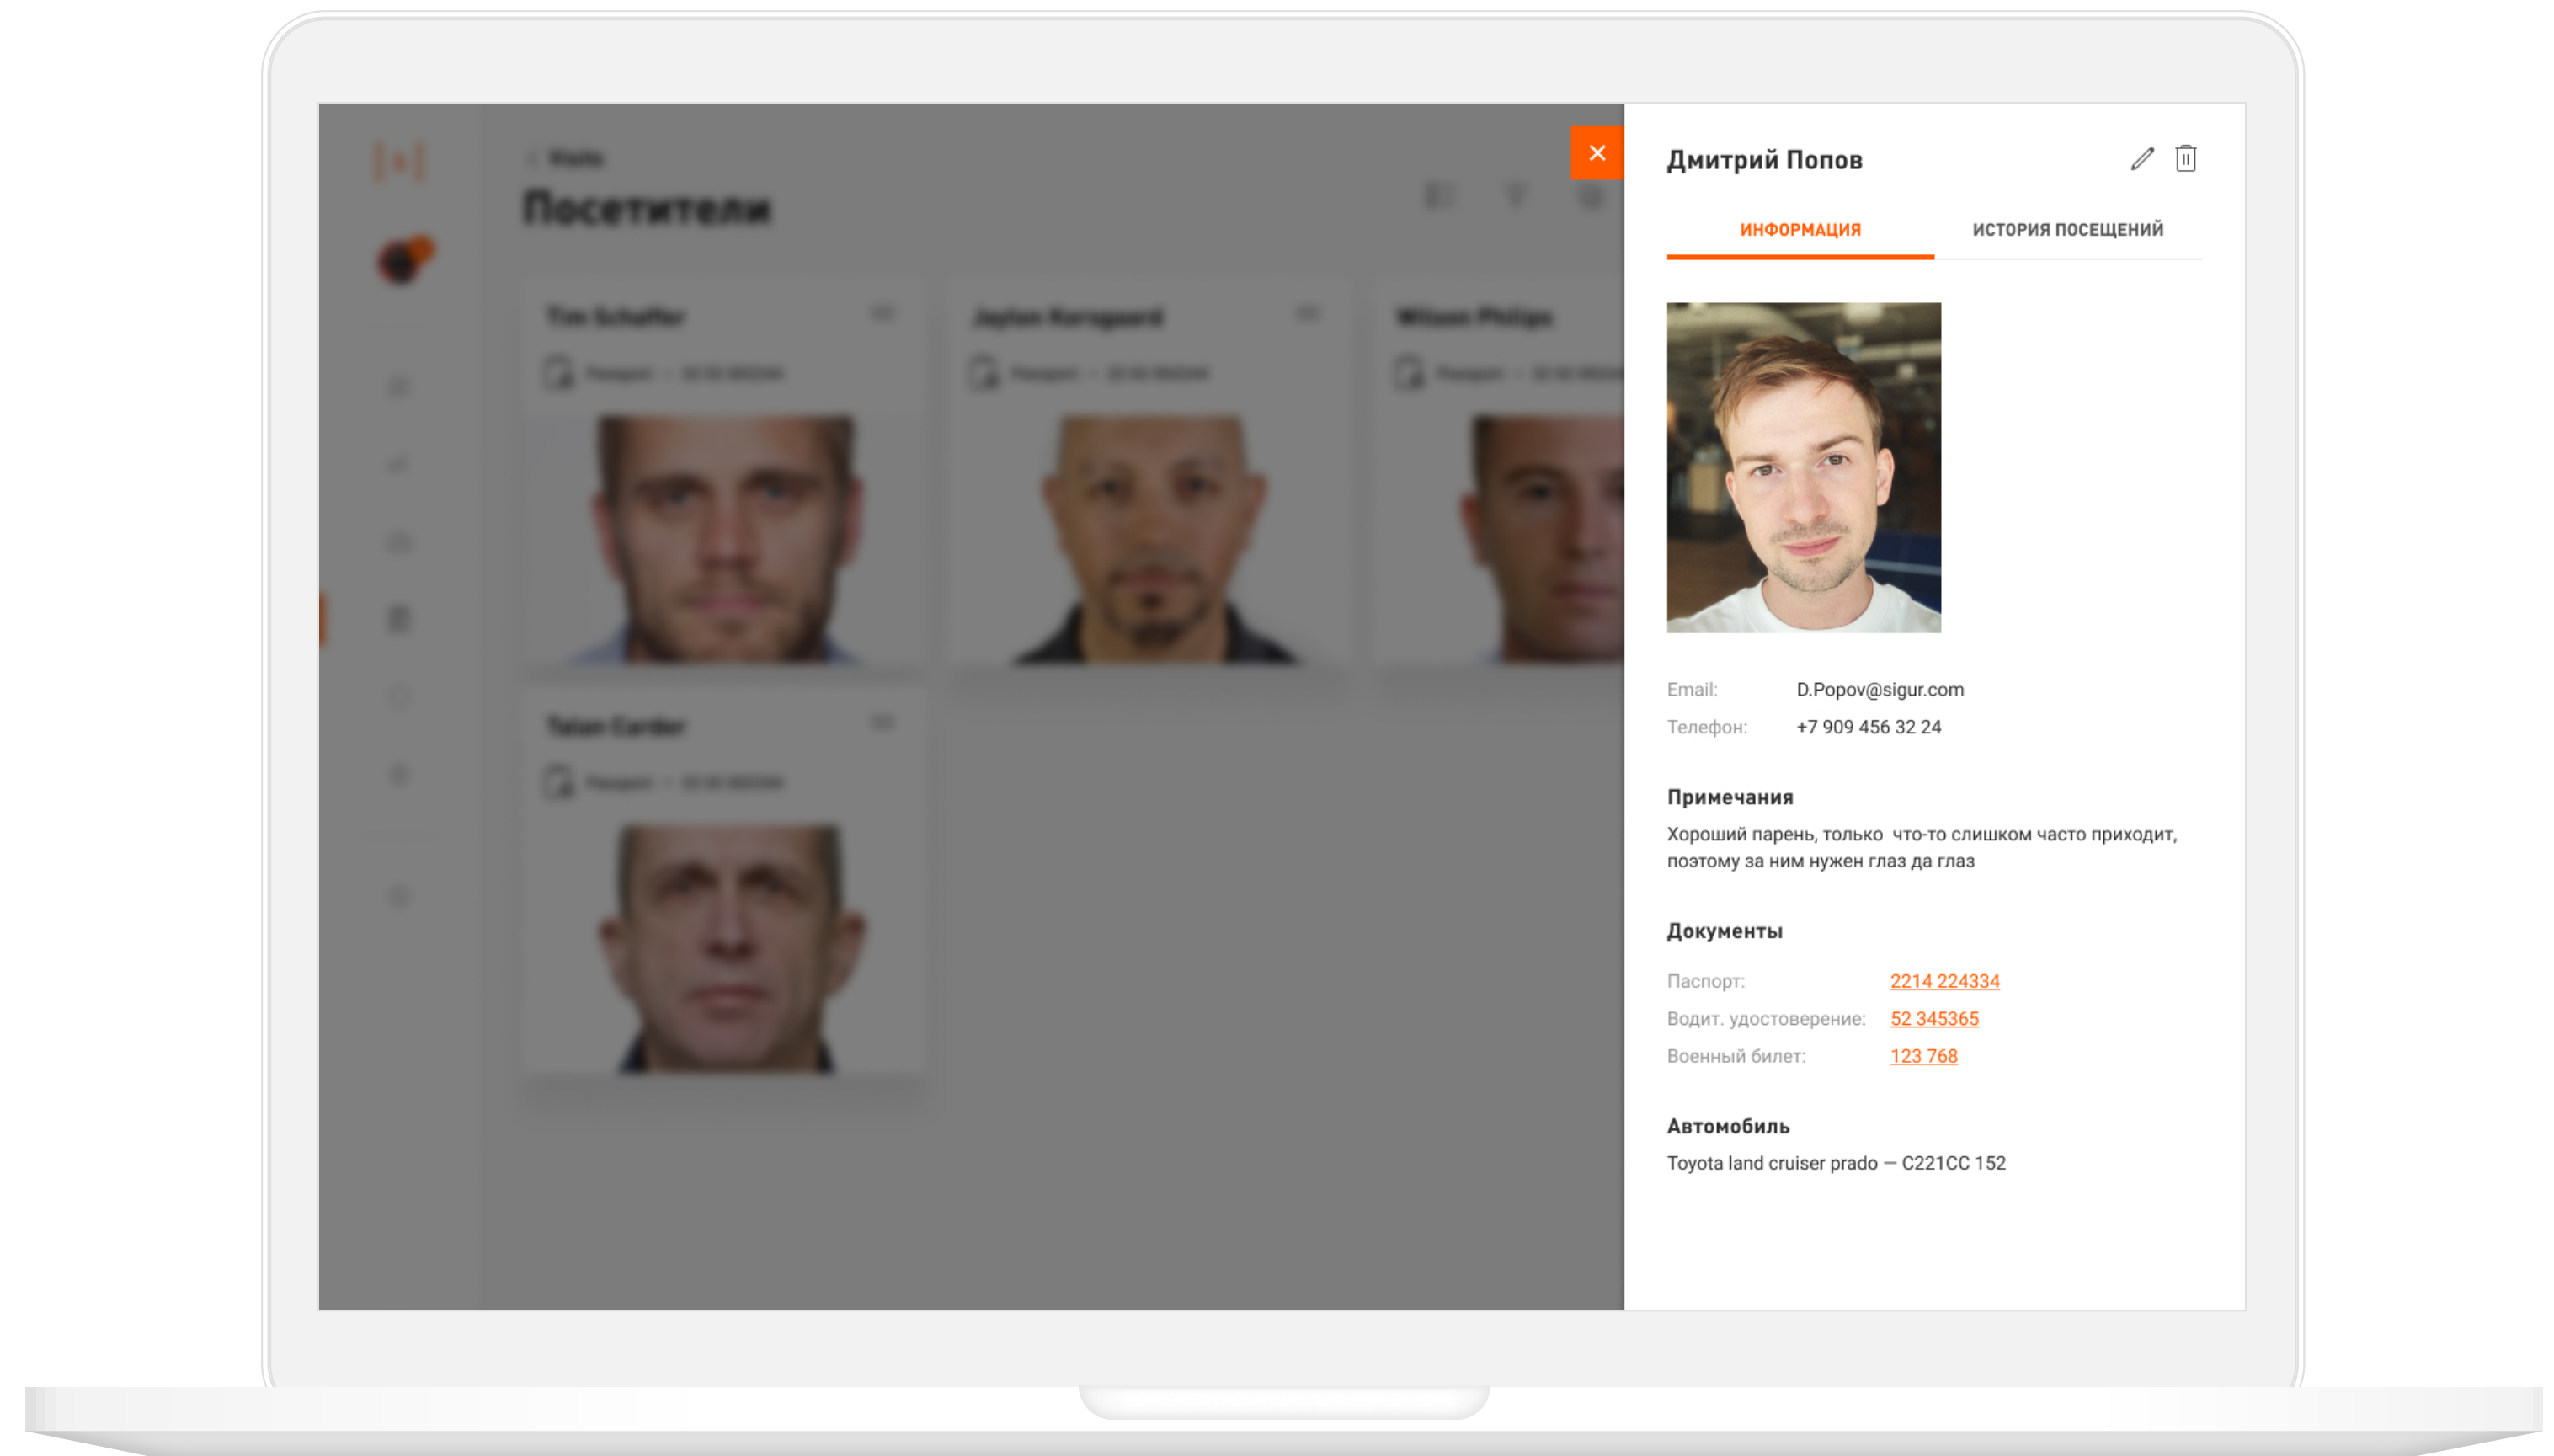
Посетители

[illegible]

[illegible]

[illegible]

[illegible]

Дмитрий Попов

ИНФОРМАЦИЯ

ИСТОРИЯ ПОСЕЩЕНИЙ

Email: D.Popov@sigur.com

Телефон: +7 909 456 32 24

Примечания

Хороший парень, только что-то слишком часто приходит, поэтому за ним нужен глаз да глаз

Документы

Паспорт: 2214 224334

Водит. удостоверение: 52 345365

Военный билет: 123 768

Автомобиль

Toyota land cruiser prado — C221CC 152